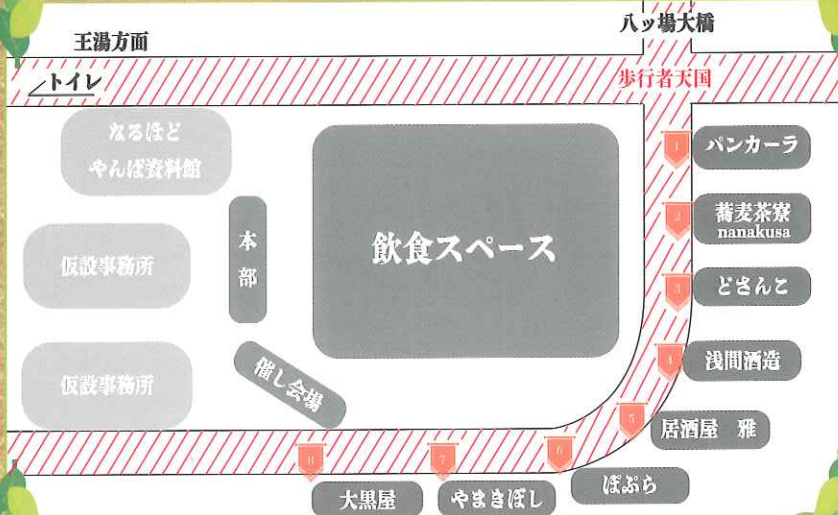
王湯方面

八ッ場大橋

トイレ

歩行者天国

なるほど
やんば資料館

仮設事務所

仮設事務所

本部

催し会場

飲食スペース

1 パンカーラ

2 蕎麦茶寮
nanakusa

3 どさんこ

4 浅間酒造

5 居酒屋 雅

6 ぽぷら

7 やまきぼし

8 大黒屋